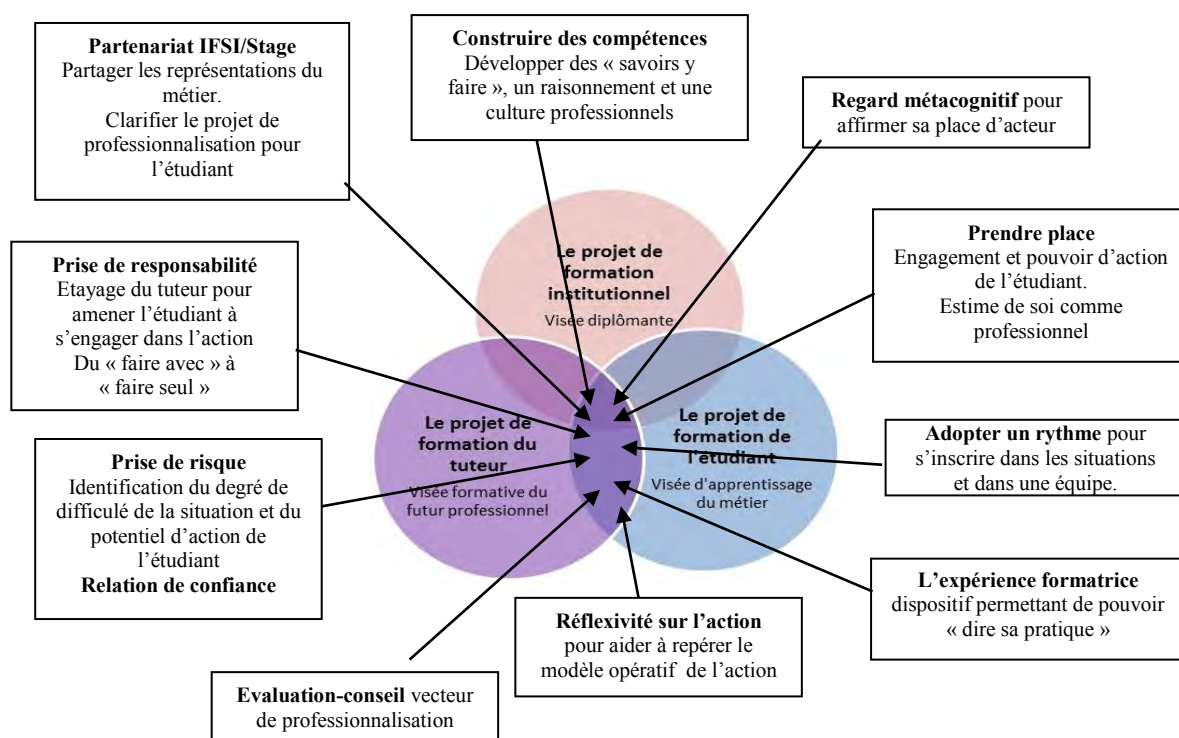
**Partenariat IFSI/Stage**
Partager les représentations du métier.
Clarifier le projet de professionnalisation pour l'étudiant

**Construire des compétences**
Développer des « savoirs y faire », un raisonnement et une culture professionnels

**Regard métacognitif** pour affirmer sa place d'acteur

**Prendre place**
Engagement et pouvoir d'action de l'étudiant.
Estime de soi comme professionnel

**Prise de responsabilité**
Etayage du tuteur pour amener l'étudiant à s'engager dans l'action
Du « faire avec » à « faire seul »

Le projet de formation institutionnel
Visée diplômante

Le projet de formation du tuteur
Visée formative du futur professionnel

Le projet de formation de l'étudiant
Visée d'apprentissage du métier

**Adopter un rythme** pour s'inscrire dans les situations et dans une équipe.

**Prise de risque**
Identification du degré de difficulé de la situation et du potentiel d'action de l'étudiant
**Relation de confiance**

**L'expérience formatrice**
dispositif permettant de pouvoir « dire sa pratique »

**Réflexivité sur l'action**
pour aider à repérer le modèle opératif de l'action

**Evaluation-conseil** vecteur de professionnalisation